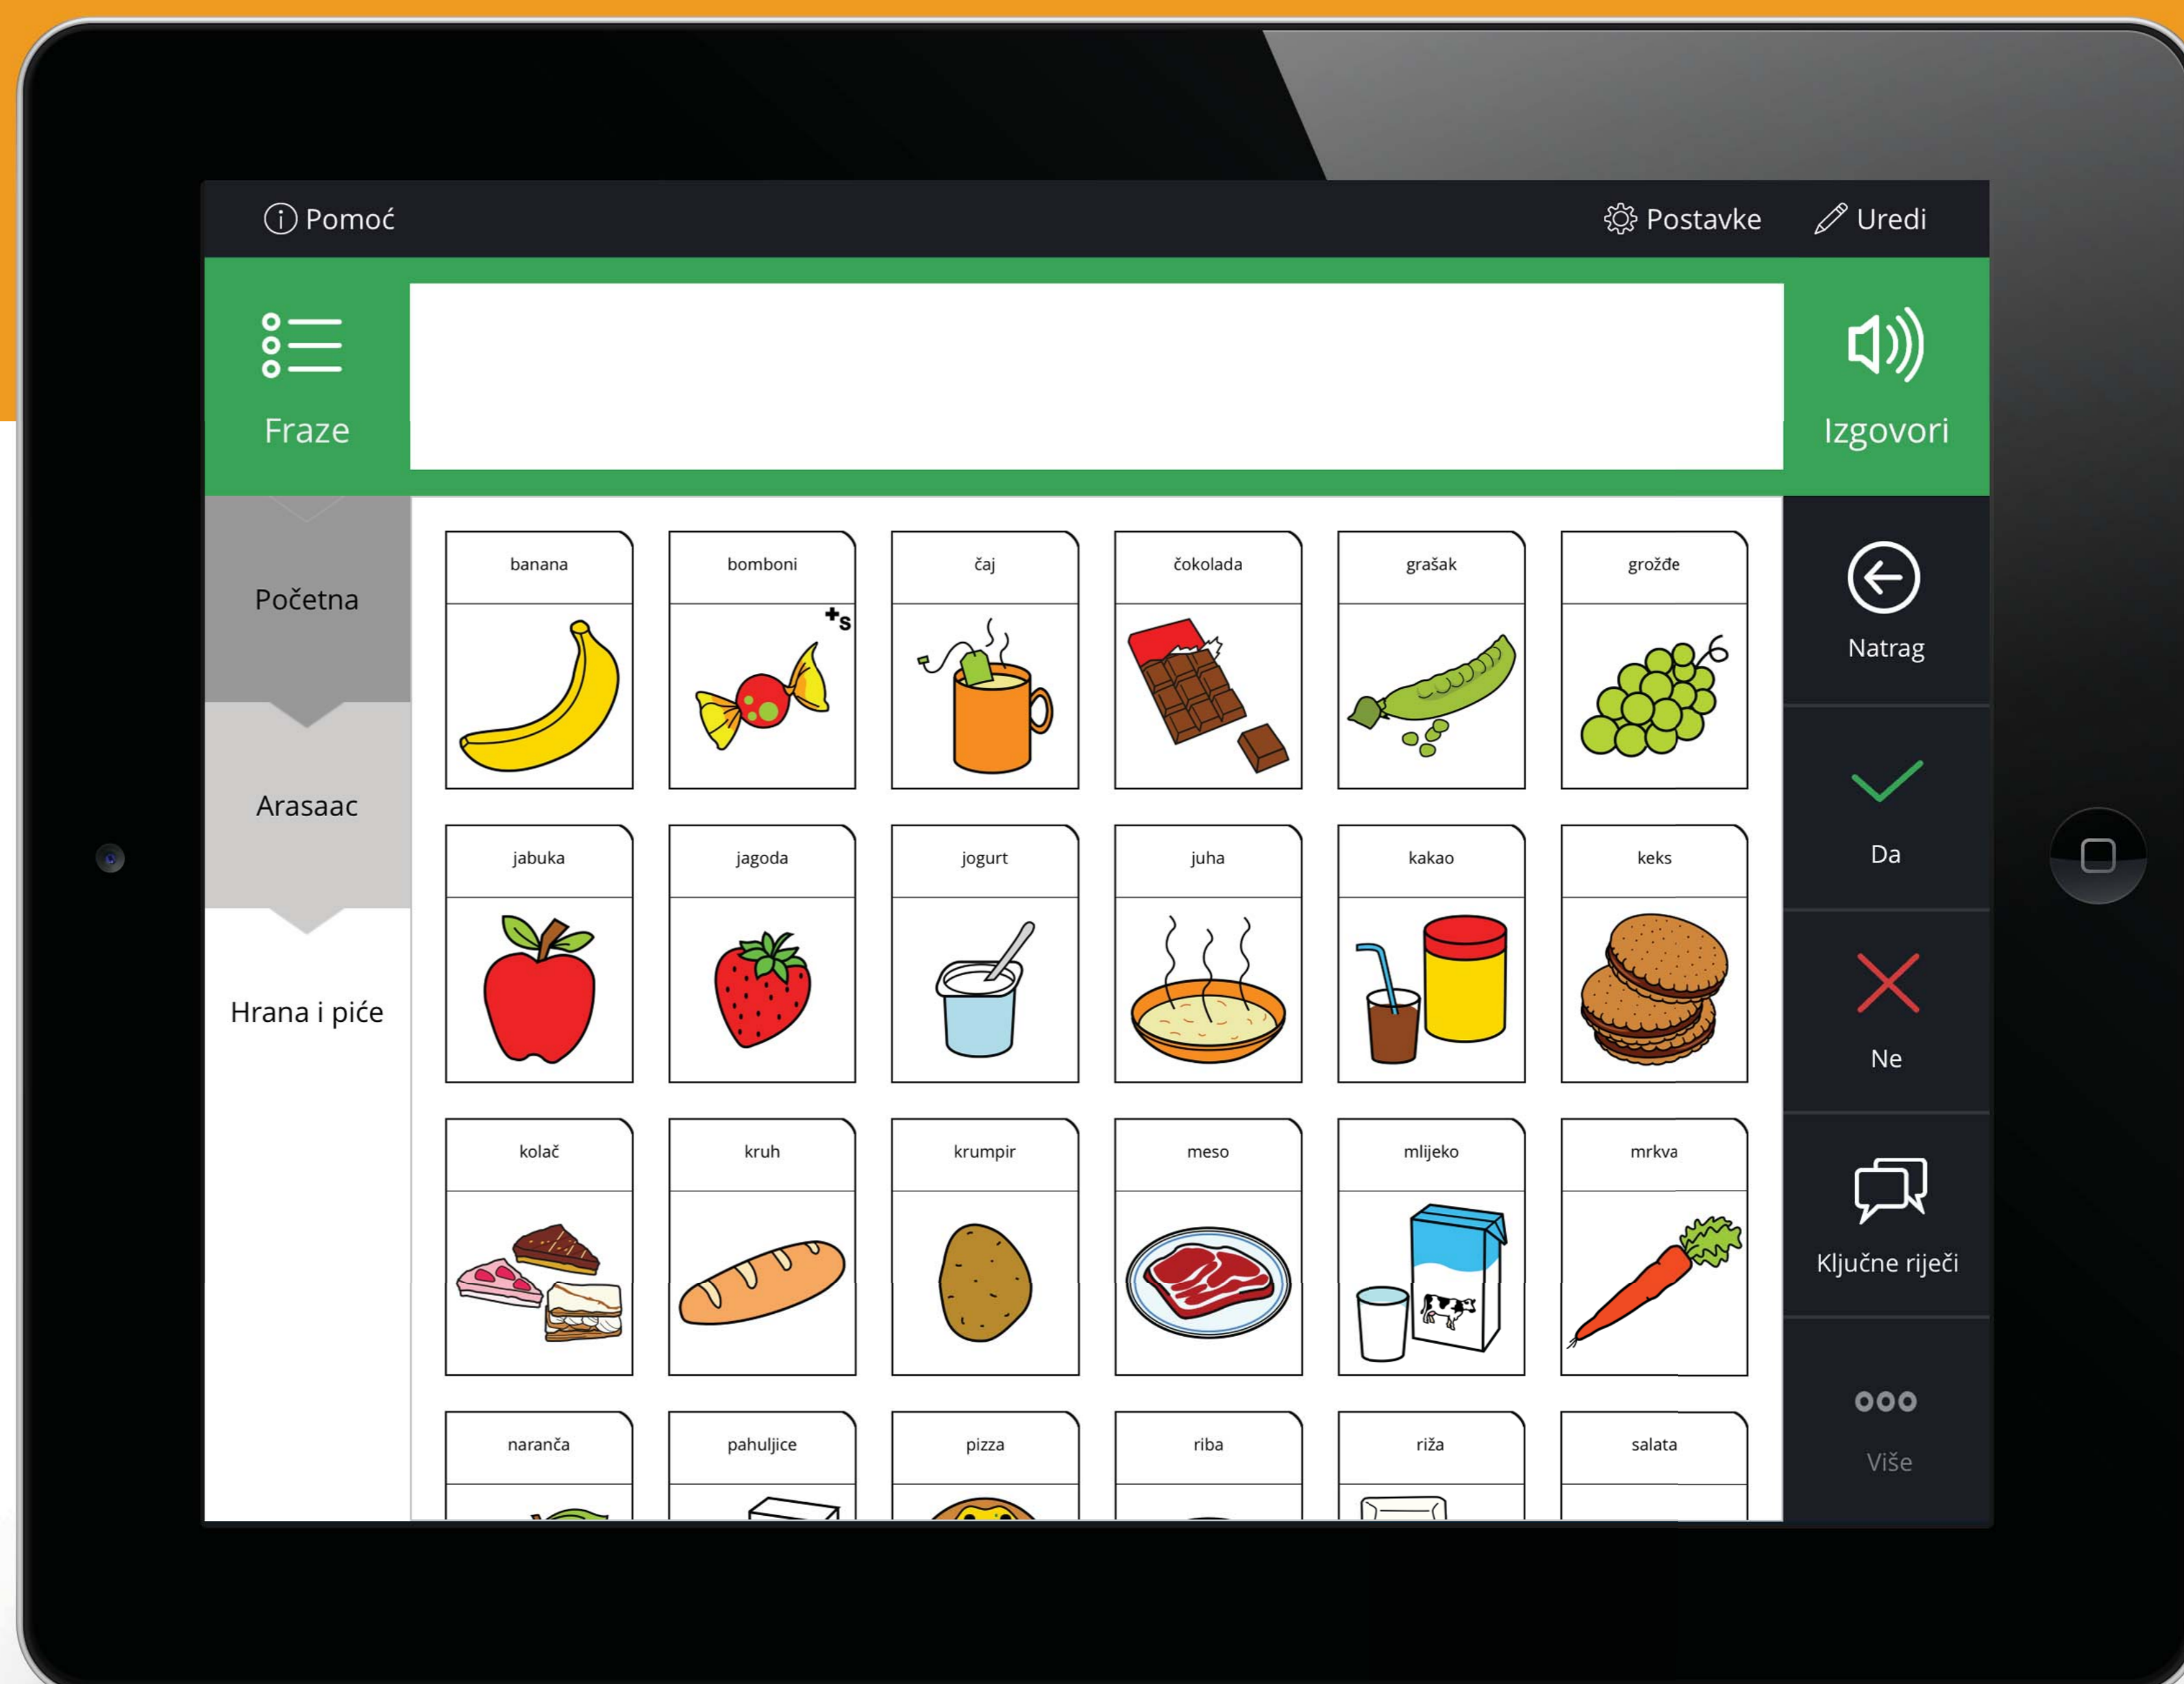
Pomoć

Postavke

Uredi

Fraze

Izgovori

Početna

Arasaac

Hrana i piće

| banana | bomboni | čaj | čokolada | grašak | grožđe |
|---|---|---|---|---|---|
| jabuka | jagoda | jogurt | juha | kakao | keks |
| kolač | kruh | krumpir | meso | mlijeko | mrkva |
| naranča | pahuljice | pizza | riba | riža | salata |

+s

Natrag

Da

Ne

Ključne riječi

Više